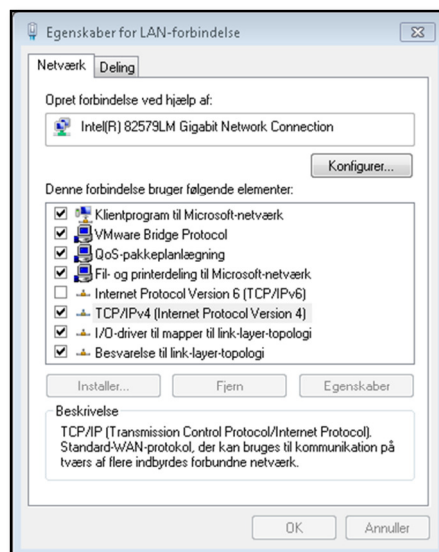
Egenskaber for LAN-forbindelse

Netværk Deling

Opret forbindelse ved hjælp af:

Intel(R) 82579LM Gigabit Network Connection

Konfigurer...

Denne forbindelse bruger følgende elementer:

Klientprogram til Microsoft-netværk
VMware Bridge Protocol
QoS-pakkeplanlægning
Fil- og printerdeling til Microsoft-netværk
Internet Protocol Version 6 (TCP/IPv6)
TCP/IPv4 (Internet Protocol Version 4)
I/O-driver til mapper til link-layer-topologi
Besvarelse til link-layer-topologi

Installer... Fjern Egenskaber

Beskrivelse

TCP/IP (Transmission Control Protocol/Internet Protocol). Standard-WAN-protokol, der kan bruges til kommunikation på tværs af flere indbyrdes forbundne netværk.

OK Annuller